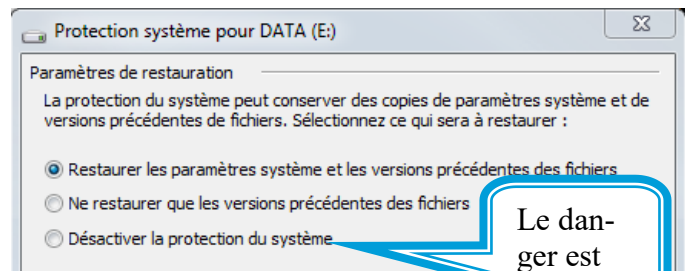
Protection système pour DATA (E:)

Paramètres de restauration

La protection du système peut conserver des copies de paramètres système et de versions précédentes de fichiers. Sélectionnez ce qui sera à restaurer :

Restaurer les paramètres système et les versions précédentes des fichiers

Ne restaurer que les versions précédentes des fichiers

Désactiver la protection du système

Le danger est